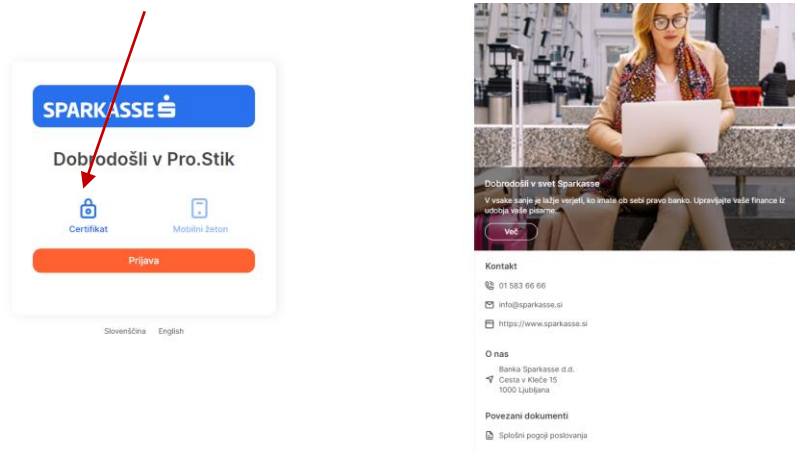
SPARKASSE

Dobrodošli v Pro.Stik

Certifikat

Mobilni žeton

Prijava

Slovenščina English

Dobrodošli v svet Sparkasse

V vsake sanje je lažje verjeti, ko imate ob sebi pravo banko. Upravljajte vaše finance iz udobja vaše pisarne.

Več

Kontakt

01 583 66 66

info@sparkasse.si

https://www.sparkasse.si

O nas

Banka Sparkasse d.d.
Cesta v Kleče 15
1000 Ljubljana

Povezani dokumenti

Splošni pogoji poslovanja